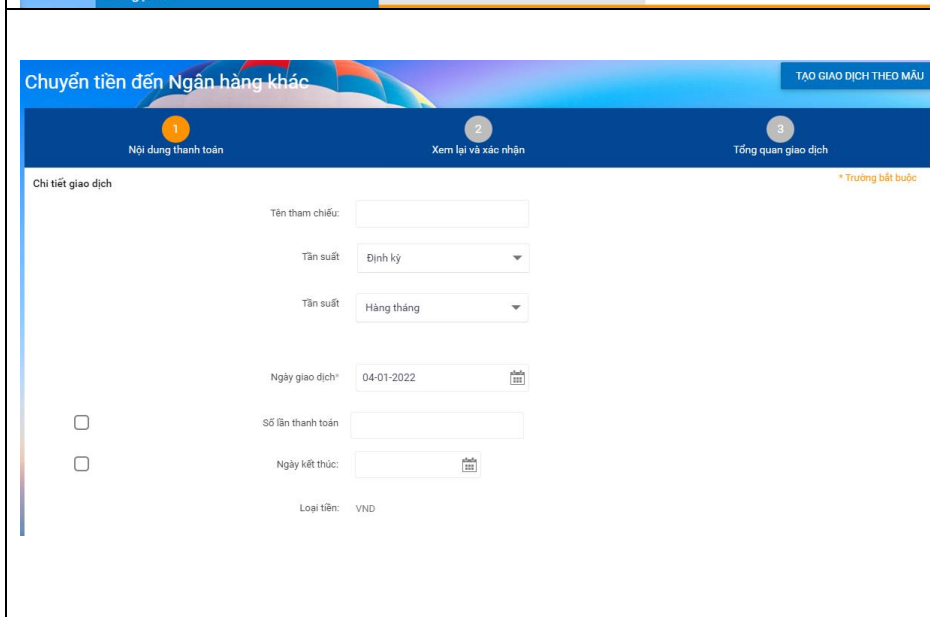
Chuyển tiền đến Ngân hàng khác

TẠO GIAO DỊCH THEO MẪU

1
Nội dung thanh toán

2
Xem lại và xác nhận

3
Tổng quan giao dịch

Chi tiết giao dịch

* Trường bắt buộc

Tên tham chiếu:

Tần suất Định kỳ

Tần suất Hàng tháng

Ngày giao dịch* 04-01-2022

Số lần thanh toán

Ngày kết thúc:

Loại tiền: VND